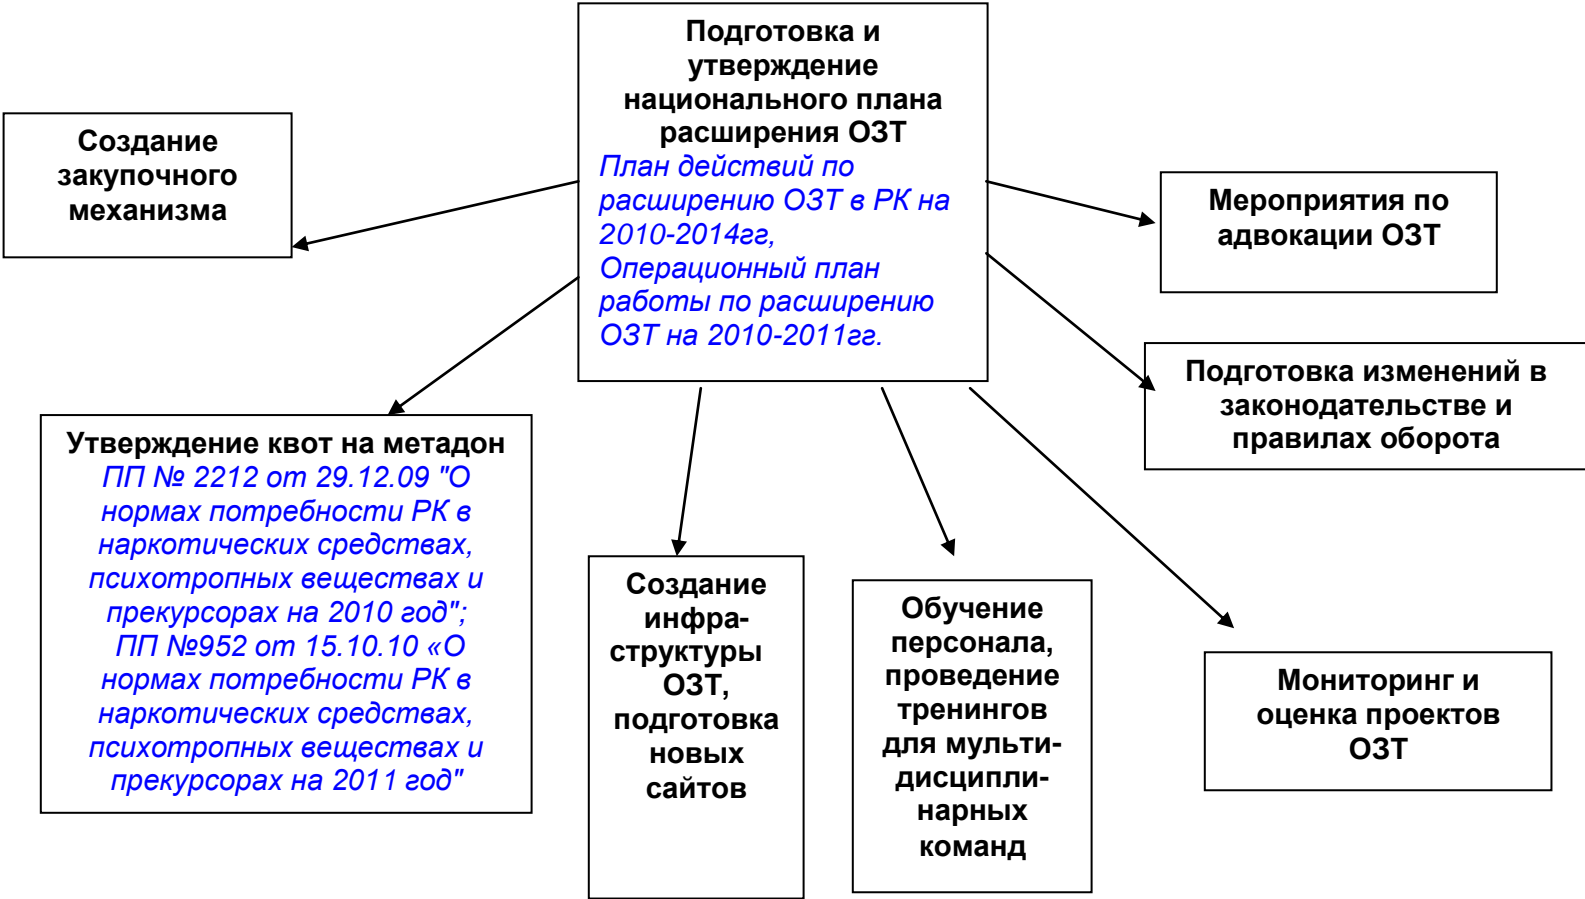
Подготовка и утверждение национального плана расширения ОЗТ
План действий по расширению ОЗТ в РК на 2010-2014гг,
Операционный план работы по расширению ОЗТ на 2010-2011гг.

Создание закупочного механизма

Мероприятия по адвокации ОЗТ

Подготовка изменений в законодательстве и правилах оборота

Утверждение квот на метадон
ПП № 2212 от 29.12.09 "О нормах потребности РК в наркотических средствах, психотропных веществах и прекурсорах на 2010 год";
ПП №952 от 15.10.10 «О нормах потребности РК в наркотических средствах, психотропных веществах и прекурсорах на 2011 год"

Создание инфраструктуры ОЗТ, подготовка новых сайтов

Обучение персонала, проведение тренингов для мультидисциплинарных команд

Мониторинг и оценка проектов ОЗТ